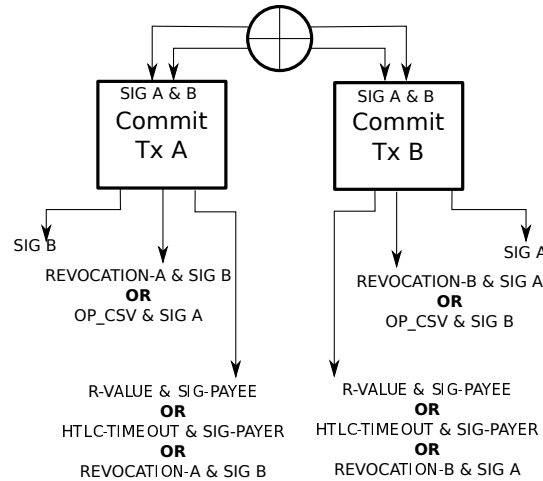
SIG A & B
Commit
Tx A

SIG A & B
Commit
Tx B

SIG B

REVOCATION-A & SIG B
OR
OP_CSV & SIG A

R-VALUE & SIG-PAYEE
OR
HTLC-TIMEOUT & SIG-PAYER
OR
REVOCATION-A & SIG B

SIG A

REVOCATION-B & SIG A
OR
OP_CSV & SIG B

R-VALUE & SIG-PAYEE
OR
HTLC-TIMEOUT & SIG-PAYER
OR
REVOCATION-B & SIG A